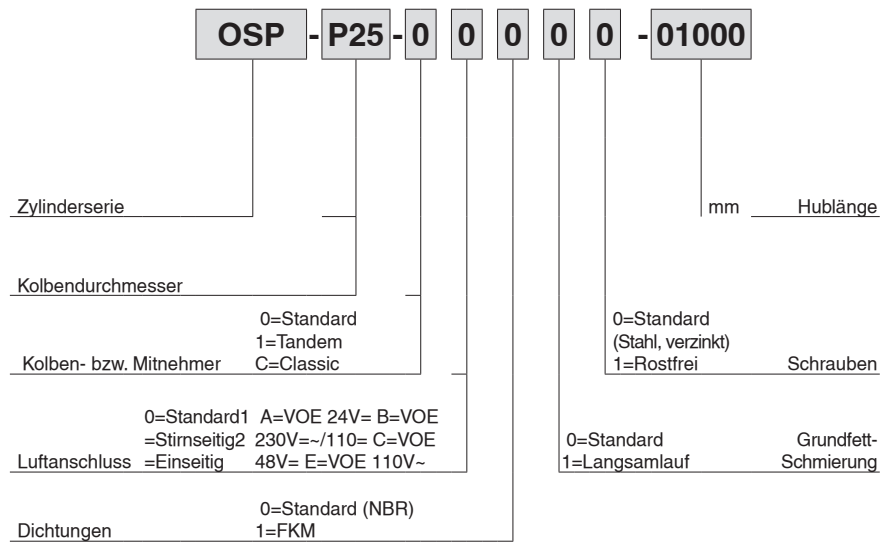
OSP - P25 - 0 0 0 0 0 - 01000

Zylinderserie

mm Hublänge

Kolbendurchmesser

0=Standard
1=Tandem
Kolben- bzw. Mitnehmer C=Classic

0=Standard
(Stahl, verzinkt)
1=Rostfrei Schrauben

0=Standard1 A=VOE 24V= B=VOE
=Stirnseitig2 230V=~/110= C=VOE
Luftanschluss =Einseitig 48V= E=VOE 110V~

0=Standard
1=Langsamlauf

Grundfett-
Schmierung

0=Standard (NBR)
Dichtungen 1=FKM